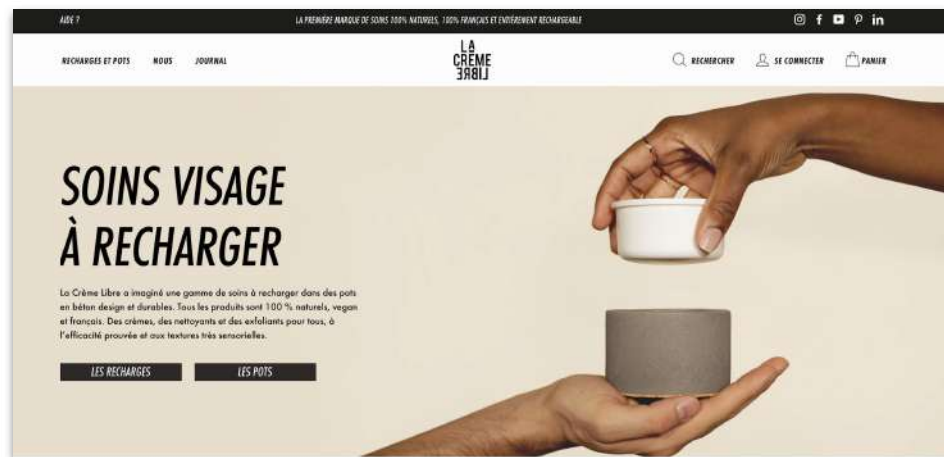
AIDE ?

LA PREMIÈRE MARQUE DE SOINS 100% NATURELS, 100% FRANÇAIS ET ENTIÈREMENT RECHARGEABLE

RECHARGES ET POTS NOUS JOURNAL

LA CRÈME LIBRE

RECHERCHER SE CONNECTER PANIER

SOINS VISAGE À RECHARGER

La Crème Libre a imaginé une gamme de soins à recharger dans des pots en béton design et durables. Tous les produits sont 100 % naturels, vegan et français. Des crèmes, des nettoyants et des exfoliants pour tous, à l'efficacité prouvée et aux textures très sensorielles.

LES RECHARGES LES POTS